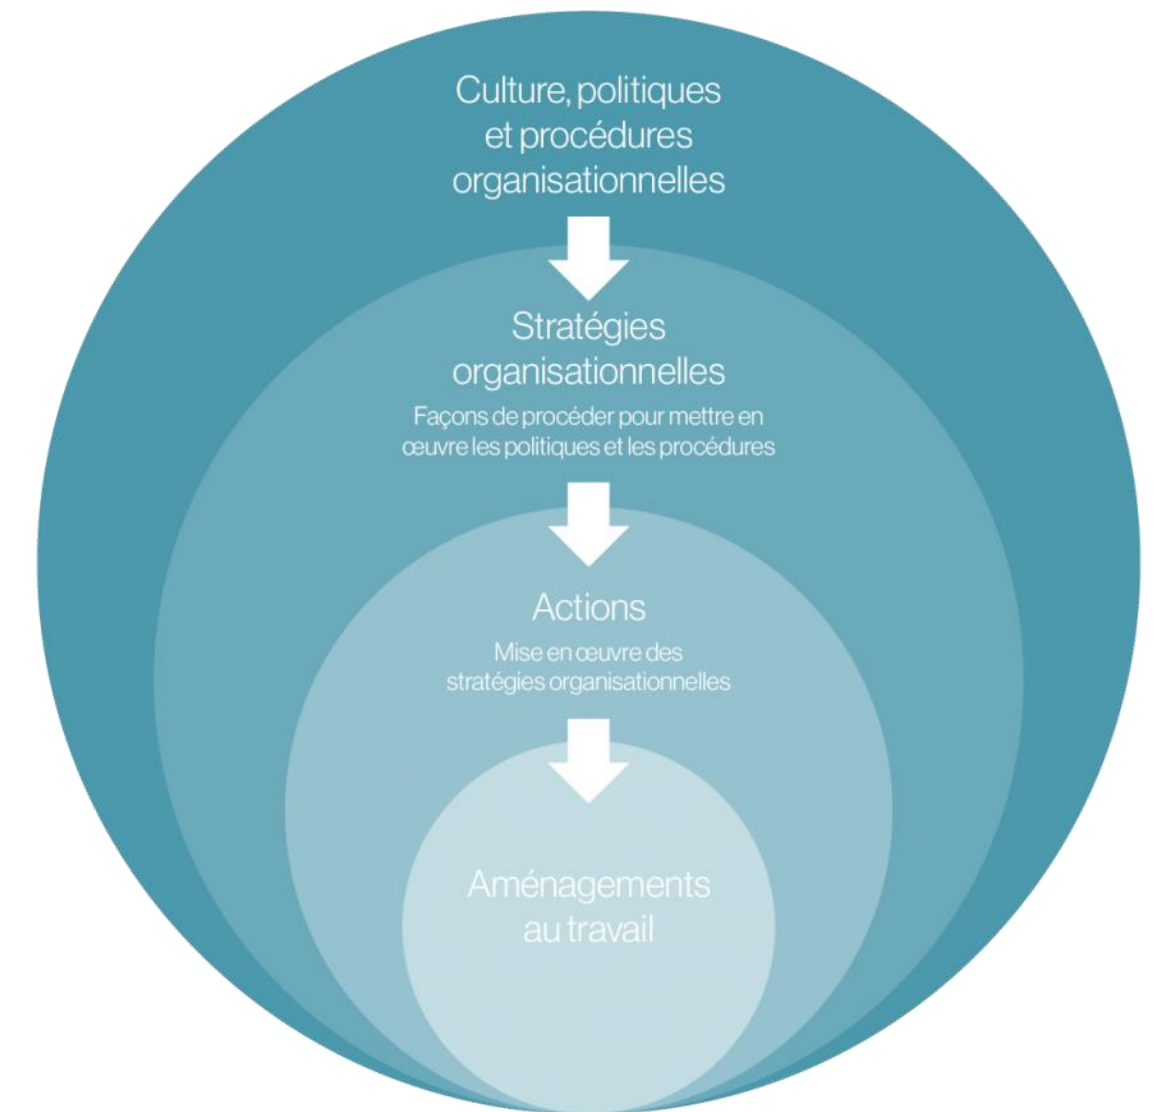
Culture, politiques et procédures organisationnelles

Stratégies organisationnelles

Façons de procéder pour mettre en œuvre les politiques et les procédures

Actions

Mise en œuvre des stratégies organisationnelles

Aménagements au travail